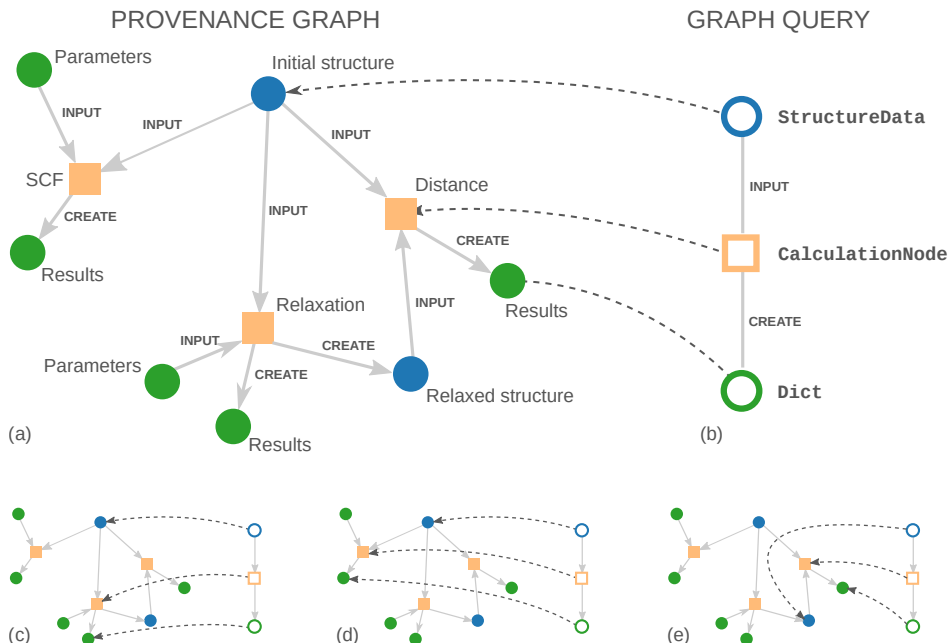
PROVENANCE GRAPH

GRAPH QUERY

Parameters

INPUT

INPUT

Initial structure

INPUT

SCF

CREATE

Results

INPUT

Distance

CREATE

Results

INPUT

Relaxation

CREATE

INPUT

Parameters

CREATE

Relaxed structure

Results

(a)

StructureData

INPUT

CalculationNode

CREATE

Dict

(b)

(c)

(d)

(e)